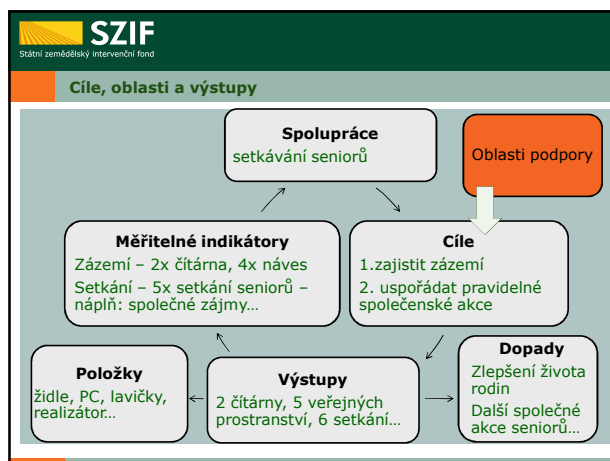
SZIF
Státní zemědělský intervenční fond

Cíle, oblasti a výstupy

Spolupráce
setkávání seniorů

Oblasti podpory

Měřitelné indikátory
Zázemí – 2x čítárna, 4x náves
Setkání – 5x setkání seniorů – náplň: společné zájmy…

Cíle
1.zajistit zázemí
2. uspořádat pravidelné společenské akce

Položky
židle, PC, lavičky, realizátor…

Výstupy
2 čítárny, 5 veřejných prostranství, 6 setkání…

Dopady
Zlepšení života rodin
Další společné akce seniorů…